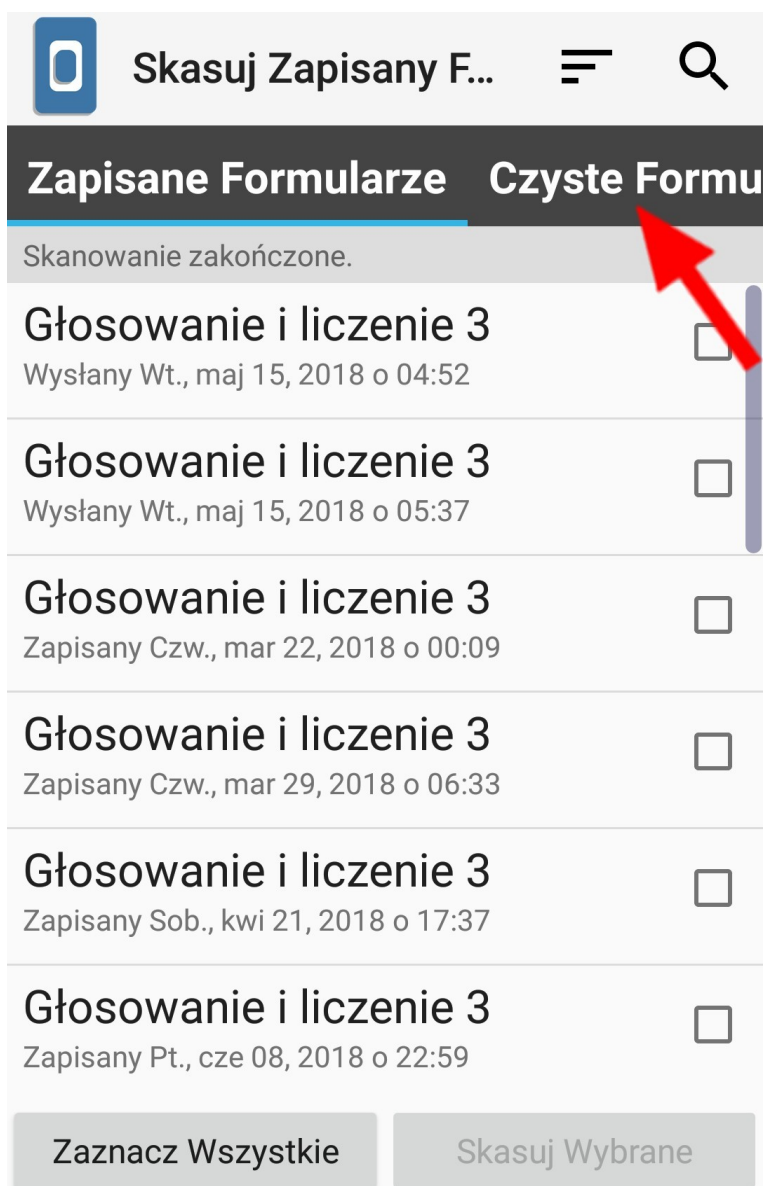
Skasuj Zapisany F...

Zapisane Formularze

Czyste Formu

Skanowanie zakończone.

Głosowanie i liczenie 3
Wysłany Wt., maj 15, 2018 o 04:52

Głosowanie i liczenie 3
Wysłany Wt., maj 15, 2018 o 05:37

Głosowanie i liczenie 3
Zapisany Czw., mar 22, 2018 o 00:09

Głosowanie i liczenie 3
Zapisany Czw., mar 29, 2018 o 06:33

Głosowanie i liczenie 3
Zapisany Sob., kwi 21, 2018 o 17:37

Głosowanie i liczenie 3
Zapisany Pt., cze 08, 2018 o 22:59

Zaznacz Wszystkie

Skasuj Wybrane